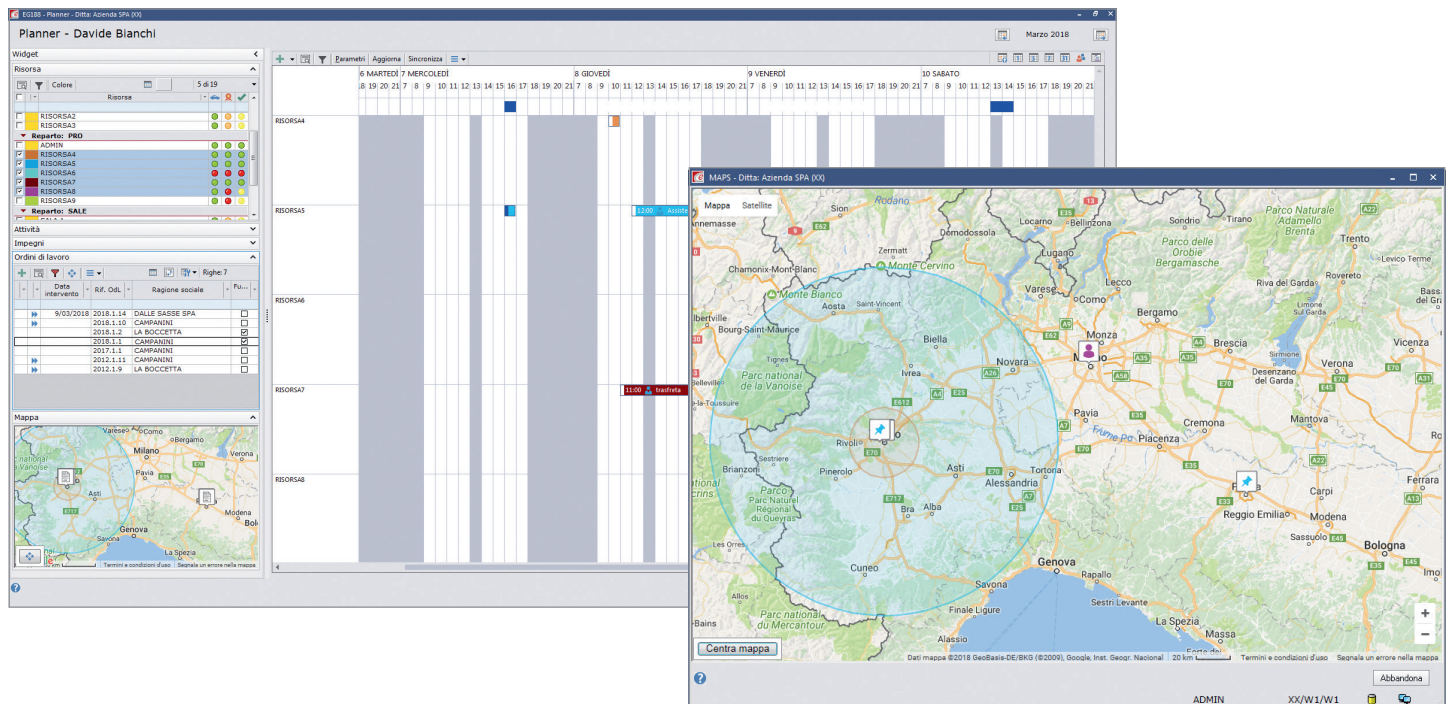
EG188 - Planner - Ditta: Azienda SPA (XX)

Planner - Davide Bianchi

Marzo 2018

Widget

Risorsa

Colore

5 di 19

Risorsa

RISORSA2
RISORSA3
Reparto: PRO
ADMIN
RISORSA4
RISORSA5
RISORSA6
RISORSA7
RISORSA8
RISORSA9
Reparto: SALE

Attività

Impegni

Ordini di lavoro

Righe: 7

| Data intervento | Rif. OdL | Ragione sociale | Fu... |
|---|---|---|---|
| 9/03/2018 | 2018.1.14 | DALLE SASSE SPA | |
| | 2018.1.10 | CAMPANINI | |
| | 2018.1.2 | LA BOCCETTA | |
| | 2018.1.1 | CAMPANINI | |
| | 2017.1.1 | CAMPANINI | |
| | 2012.1.11 | CAMPANINI | |
| | 2012.1.9 | LA BOCCETTA | |

Mappa

Milano
Pavia
Asti
Genova
Verona
Modena
La Spezia
Termini e condizioni d'uso
Segnala un errore nella mappa

Parametri
Aggiorna
Sincronizza

6 MARTEDÌ
7 MERCOLEDÌ
8 GIOVEDÌ
9 VENERDÌ
10 SABATO

18 19 20 21 7 8 9 10 11 12 13 14 15 16 17 18 19 20 21 7 8 9 10 11 12 13 14 15 16 17 18 19 20 21 7 8 9 10 11 12 13 14 15 16 17 18 19 20 21 7 8 9 10 11 12 13 14 15 16 17 18 19 20 21

RISORSA4
RISORSA5
12:00 - Assiste
RISORSA6
RISORSA7
11:00 trasferta
RISORSA8

MAPS - Ditta: Azienda SPA (XX)

Mappa
Satellite

Sion
Rodano
Annemasse
Zermatt
Monte Cervino
Domodossola
Locarno
Bellinzona
Sondrio
Tirano
Parco Naturale Adamello Brenta
Trento
Parco delle Orobie Bergamasche
Levico Terme
Chamonix-Mont-Blanc
Lugano
Monte Bianco
Aosta
Saint-Vincent
Lecco
Riva del Garda
Albertville
Bourg-Saint-Maurice
Como
Bergamo
Biella
Monza
Brescia
Vicenza
Tignes
Novara
Milano
Sirmione
Verona
Parc national de la Vanoise
Ivrea
Desenzano del Garda
La Tousuire
Pavia
Rivoli
Piacenza
Cremona
Mantova
Fiume Po
Sestriere
Briançon
Pinerolo
Asti
Tortona
Alessandria
Parma
Carpi
Parco Parc Naturel Régional du Queyras
Bra
Alba
Reggio Emilia
Sassuolo
Bologna
Les Orres
Cuneo
Genova
Rapallo
Savona
Sestri Levante
Finale Ligure
La Spezia
Massa
Parco nazionale del Mercantour
Alassio

Centra mappa

Dati mappa ©2018 GeoBasis-DE/BKG (©2009), Google, Inst. Geogr. Nacional
20 km
Termini e condizioni d'uso
Segnala un errore nella mappa

Abbandona

ADMIN
XX/W1/W1